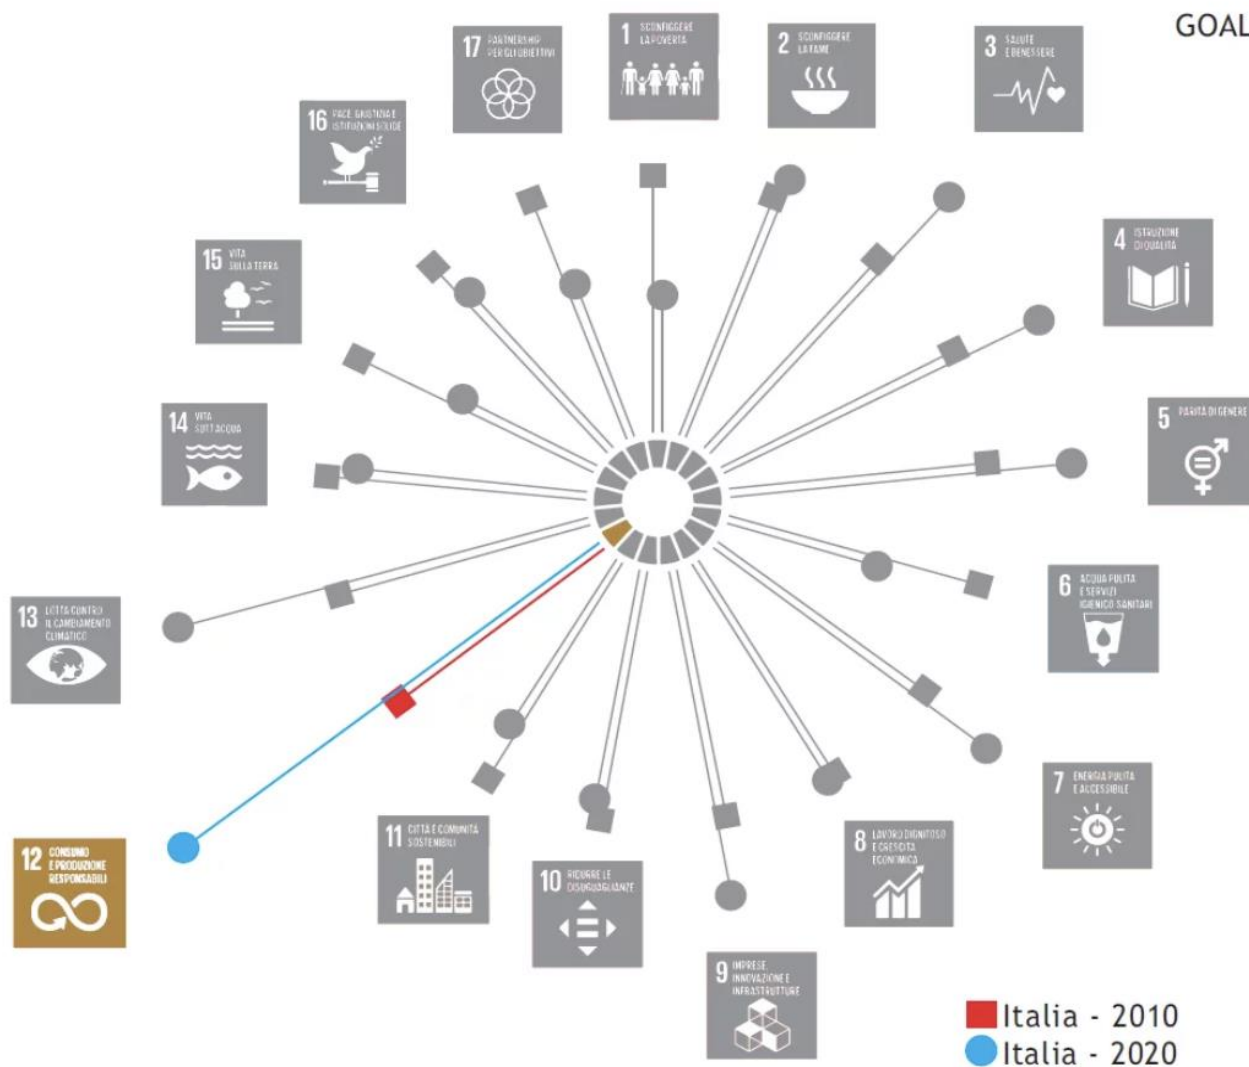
GOAL

17 PARTNERSHIP PER GLI OBIETTIVI

1 SCONFIGGERE LA POVERTÀ

2 SCONFIGGERE LA FAME

3 SALUTE E BENESSERE

16 PACE, GIUSTIZIA E ISTITUZIONI SOLIDE

15 VITA SULLA TERRA

4 ISTRUZIONE DI QUALITÀ

14 VITA SOTT'ACQUA

5 PARITÀ DI GENERE

13 LOTTA CONTRO IL CAMBIAMENTO CLIMATICO

6 ACQUA PULITA E SERVIZI IGIENICO SANITARI

7 ENERGIA PULITA E ACCESSIBILE

12 CONSUMO E PRODUZIONE RESPONSABILI

11 CITTÀ E COMUNITÀ SOSTENIBILI

10 RIDURRE LE DISUGUAGLIANZE

8 LAVORO DIGNITOSO E CRESCITA ECONOMICA

9 IMPRESE, INNOVAZIONE E INFRASTRUTTURE

Italia - 2010
Italia - 2020